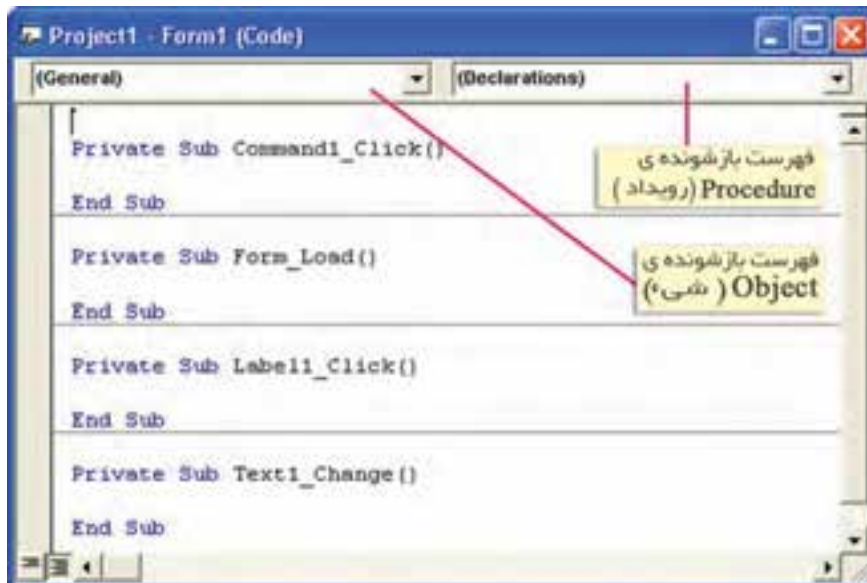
Project1 - Form1 (Code)

(General)

(Declarations)

Private Sub Command1_Click()

End Sub

Private Sub Form_Load()

End Sub

Private Sub Label1_Click()

End Sub

Private Sub Text1_Change()

End Sub

فهرست بازشونده ی Procedure (رویداد)

فهرست بازشونده ی Object ( شیء)